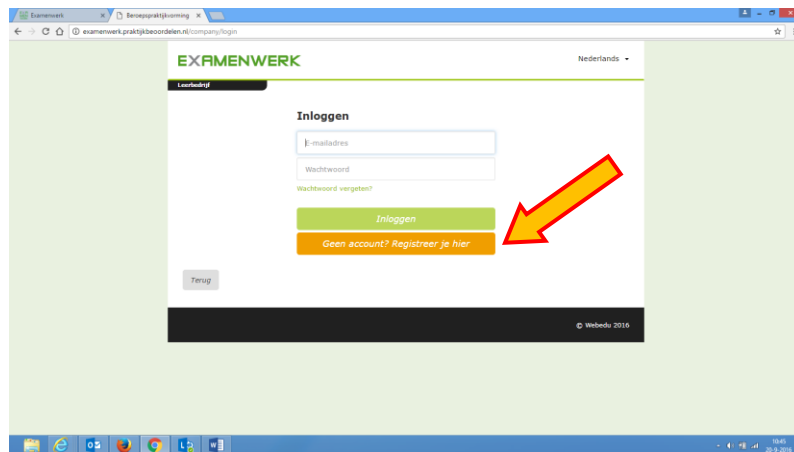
Examenwerk
Beroepspraktijkvorming
examenwerk.praktijkbeoordelen.nl/company/login

EXAMENWERK
Nederlands

Leerbedrijf

Inloggen

E-mailadres

Wachtwoord

Wachtwoord vergeten?

Inloggen

Geen account? Registreer je hier

Terug

© Webedu 2016

10:45
20-9-2016